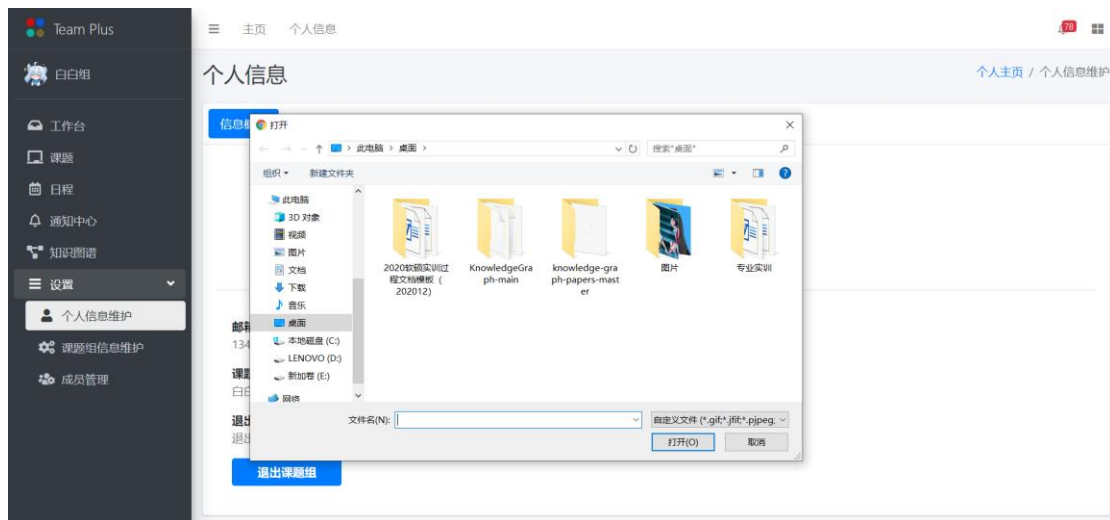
Team Plus

白白组

工作台
课题
日程
通知中心
知识图谱
设置
个人信息维护
课题组信息维护
成员管理

主页 个人信息

78

个人信息

个人主页 / 个人信息维护

信息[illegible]

邮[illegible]
134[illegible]

课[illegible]
白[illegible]

退出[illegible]
退出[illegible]

退出课题组

打开

此电脑 › 桌面 ›

搜索"桌面"

组织 ▾ 新建文件夹

此电脑
3D 对象
视频
图片
文档
下载
音乐
桌面
本地磁盘 (C:)
LENOVO (D:)
新加卷 (E:)
网络

2020软硕实训过程文档模板（202012）
KnowledgeGraph-main
knowledge-graph-papers-master
图片
专业实训

文件名(N):
自定义文件 (*.gif;*.jfif;*.pjpeg;
打开(O)
取消